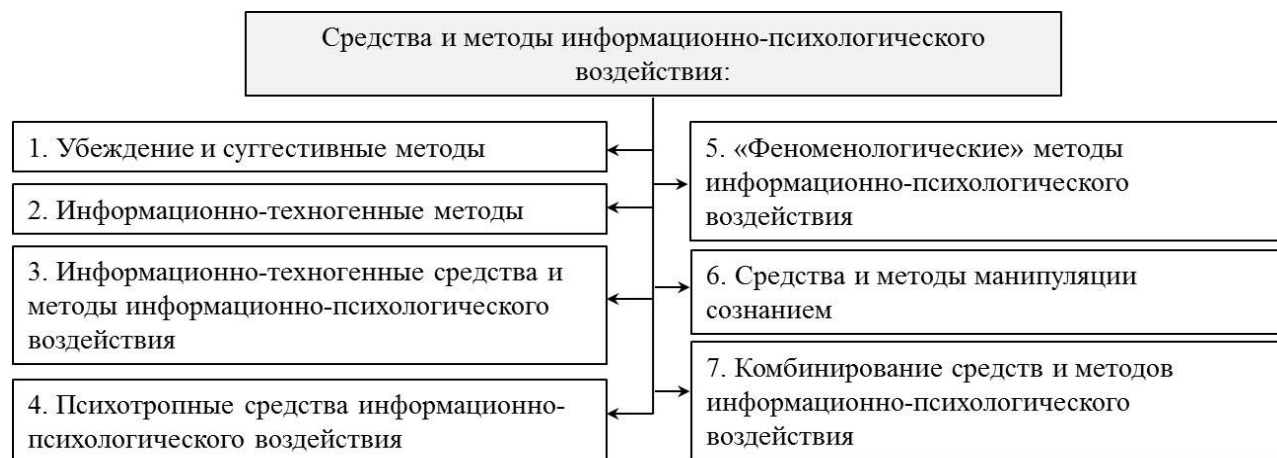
Средства и методы информационно-психологического воздействия:

1. Убеждение и суггестивные методы

2. Информационно-техногенные методы

3. Информационно-техногенные средства и методы информационно-психологического воздействия

4. Психотропные средства информационно-психологического воздействия

5. «Феноменологические» методы информационно-психологического воздействия

6. Средства и методы манипуляции сознанием

7. Комбинирование средств и методов информационно-психологического воздействия